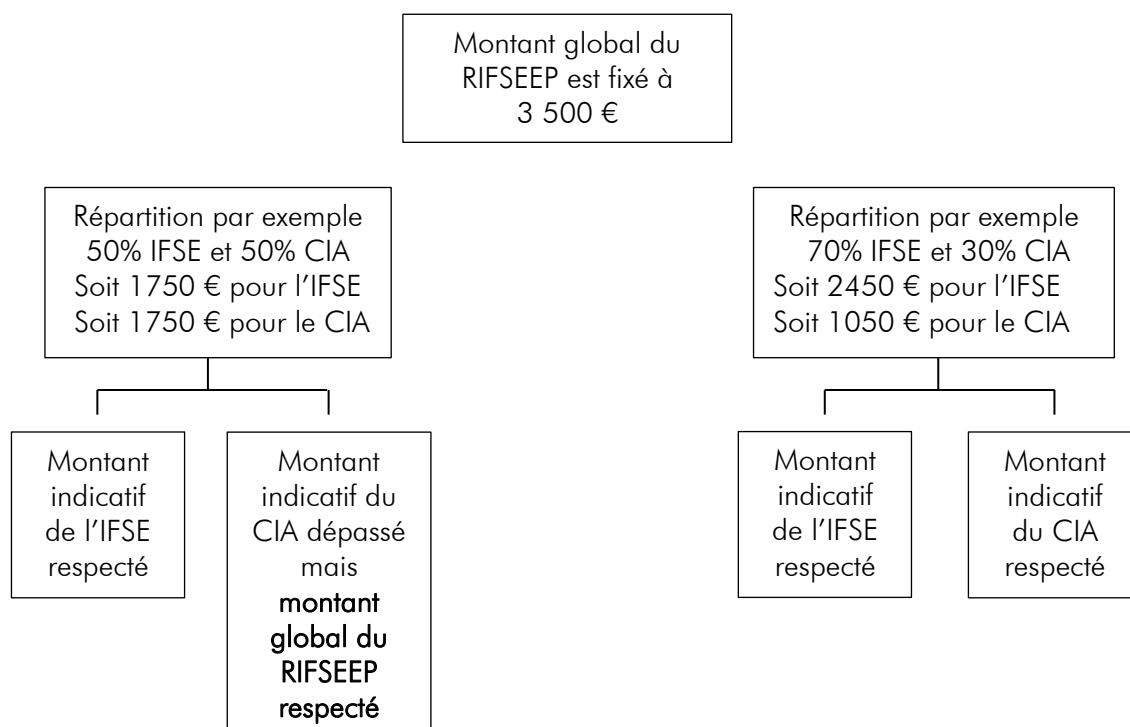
Montant global du RIFSEEP est fixé à 3 500 €

Répartition par exemple 50% IFSE et 50% CIA
Soit 1750 € pour l'IFSE
Soit 1750 € pour le CIA

Montant indicatif de l'IFSE respecté

Montant indicatif du CIA dépassé mais **montant global du RIFSEEP respecté**

Répartition par exemple 70% IFSE et 30% CIA
Soit 2450 € pour l'IFSE
Soit 1050 € pour le CIA

Montant indicatif de l'IFSE respecté

Montant indicatif du CIA respecté